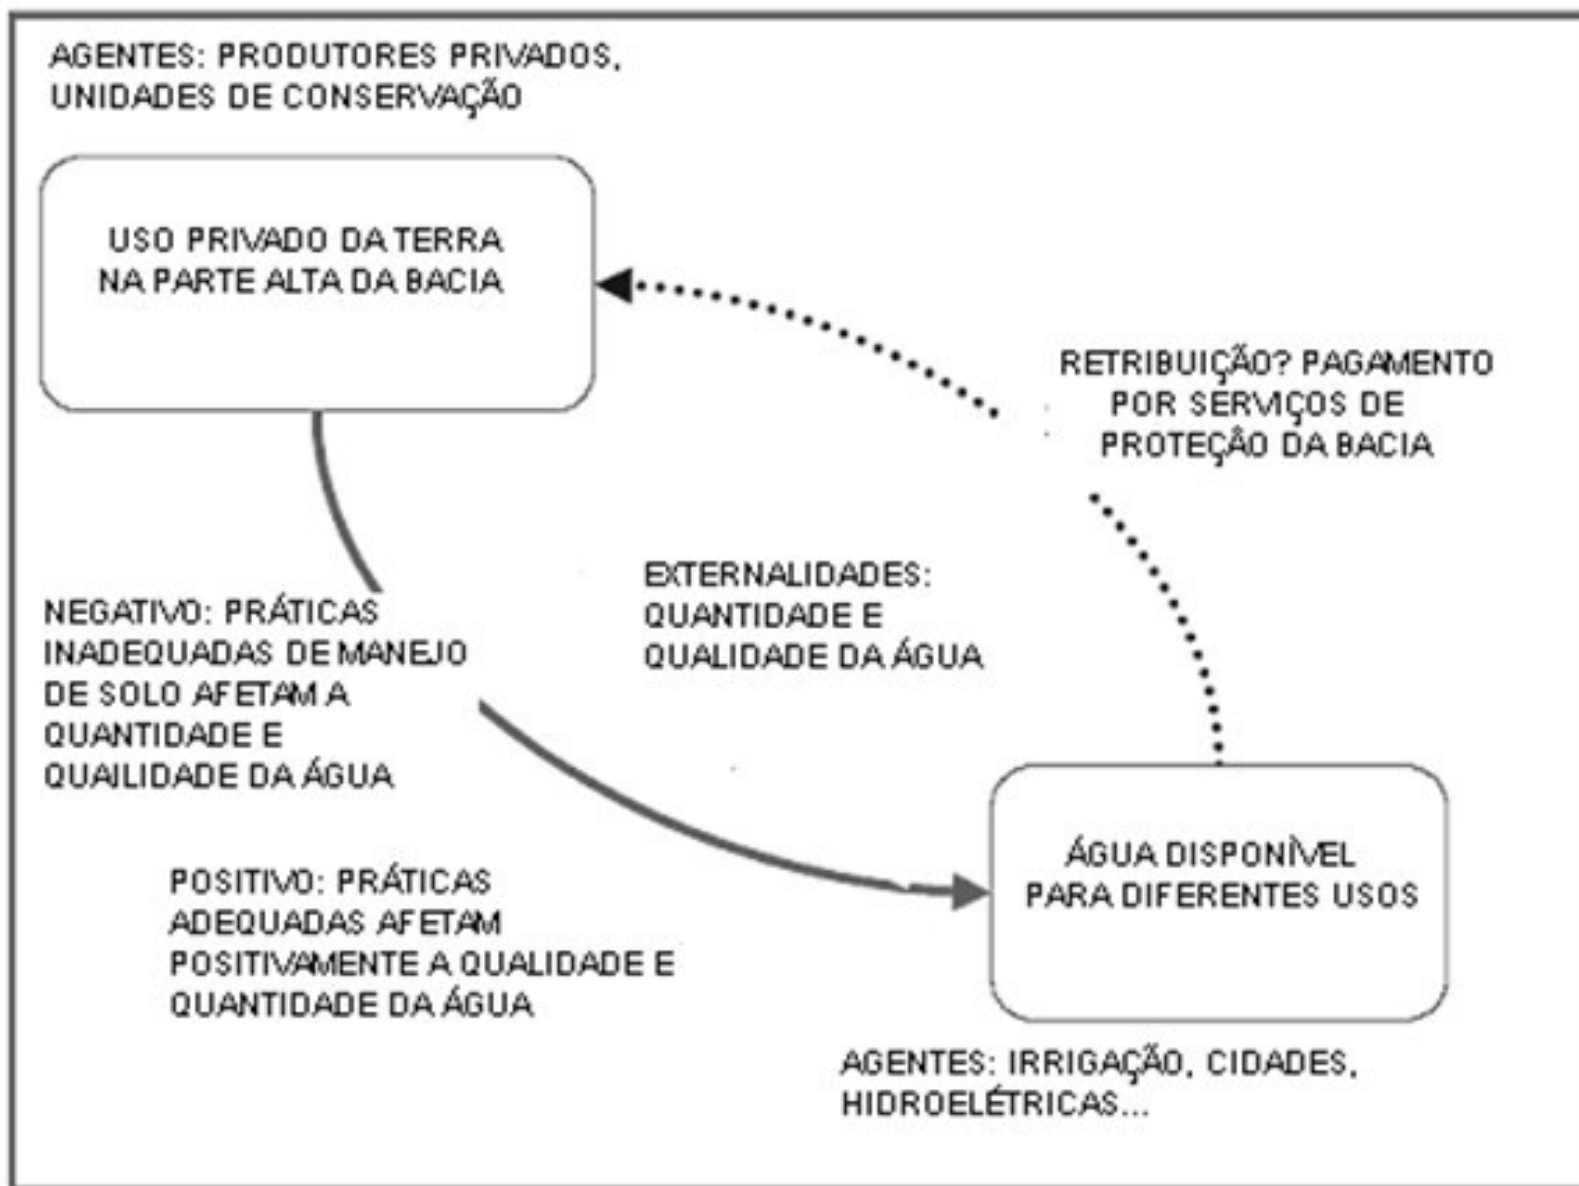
AGENTES: PRODUTORES PRIVADOS, UNIDADES DE CONSERVAÇÃO

USO PRIVADO DA TERRA NA PARTE ALTA DA BACIA

RETRIBUIÇÃO? PAGAMENTO POR SERVIÇOS DE PROTEÇÃO DA BACIA

EXTERNALIDADES: QUANTIDADE E QUALIDADE DA ÁGUA

NEGATIVO: PRÁTICAS INADEQUADAS DE MANEJO DE SOLO AFETAM A QUANTIDADE E QUAILIDADE DA ÁGUA

POSITIVO: PRÁTICAS ADEQUADAS AFETAM POSITIVAMENTE A QUALIDADE E QUANTIDADE DA ÁGUA

ÁGUA DISPONÍVEL PARA DIFERENTES USOS

AGENTES: IRRIGAÇÃO, CIDADES, HIDROELÉTRICAS...